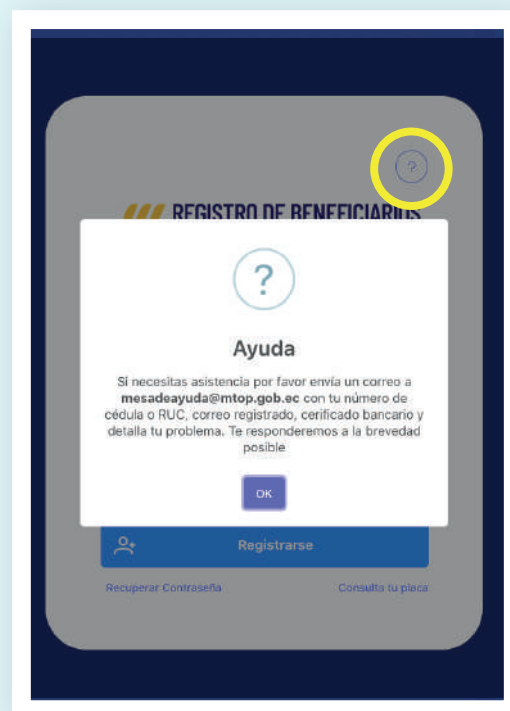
?

REGISTRO DE BENEFICIARIOS

?

Ayuda

Si necesitas asistencia por favor envía un correo a **mesadeayuda@mtop.gob.ec** con tu número de cédula o RUC, correo registrado, certificado bancario y detalla tu problema. Te responderemos a la brevedad posible

OK

Registrarse

Recuperar Contraseña

Consulta tu placa